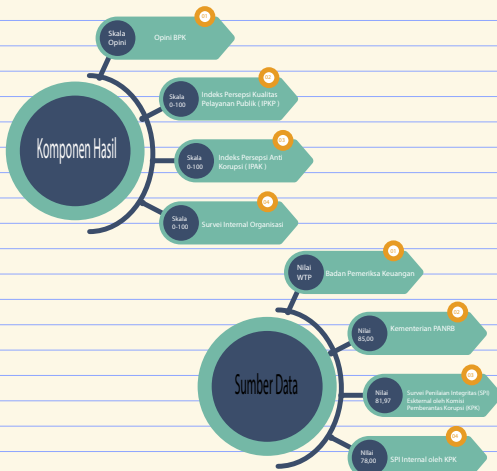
01
Skala Opini
Opini BPK

02
Skala 0-100
Indeks Persepsi Kualitas Pelayanan Publik ( IPKP )

03
Skala 0-100
Indeks Persepsi Anti Korupsi ( IPAK )

04
Skala 0-100
Survei Internal Organisasi

Komponen Hasil

01
Nilai WTP
Badan Pemeriksa Keuangan

02
Nilai 85,00
Kementerian PANRB

03
Nilai 81,97
Survei Penilaian Integritas (SPI) Eksternal oleh Komisi Pemberantas Korupsi (KPK)

04
Nilai 78,00
SPI Internal oleh KPK

Sumber Data